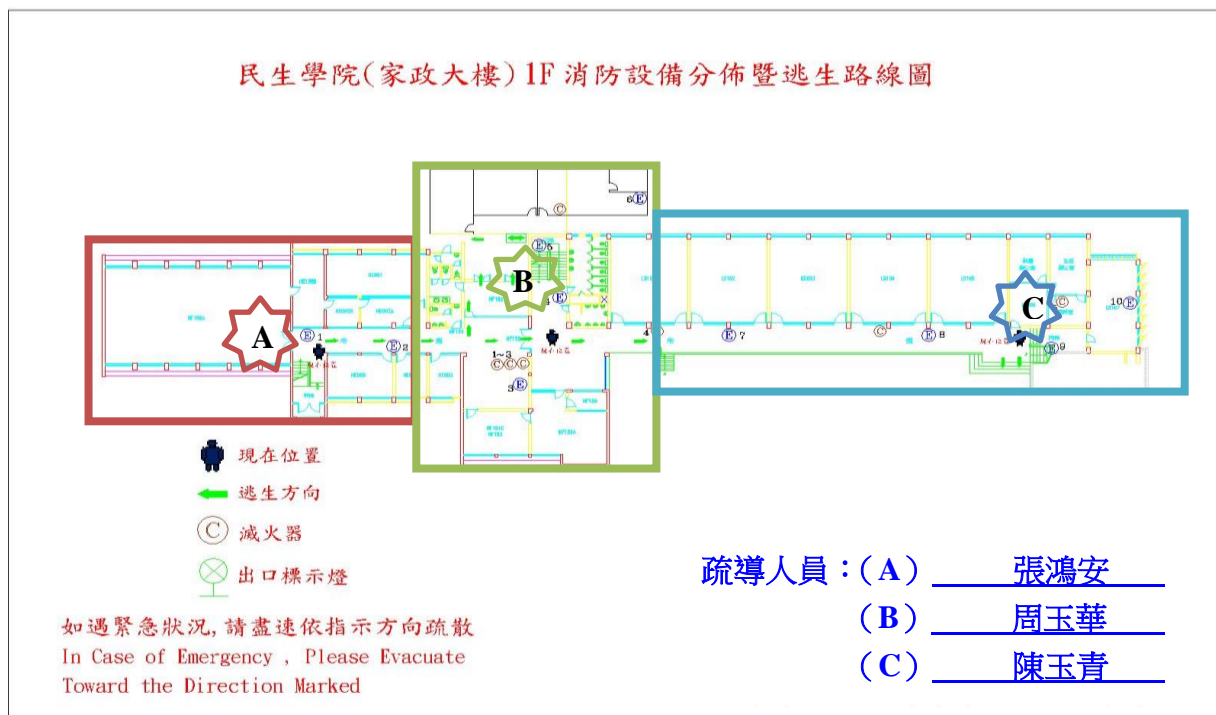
民生學院(家政大樓) 1F 消防設備分佈暨逃生路線圖

A

B

C

1

2

3

4

5

6

7

8

9

10

1~3

現在位置

逃生方向

滅火器

出口標示燈

如遇緊急狀況,請盡速依指示方向疏散
In Case of Emergency , Please Evacuate Toward the Direction Marked

疏導人員:(A) 張鴻安
(B) 周玉華
(C) 陳玉青